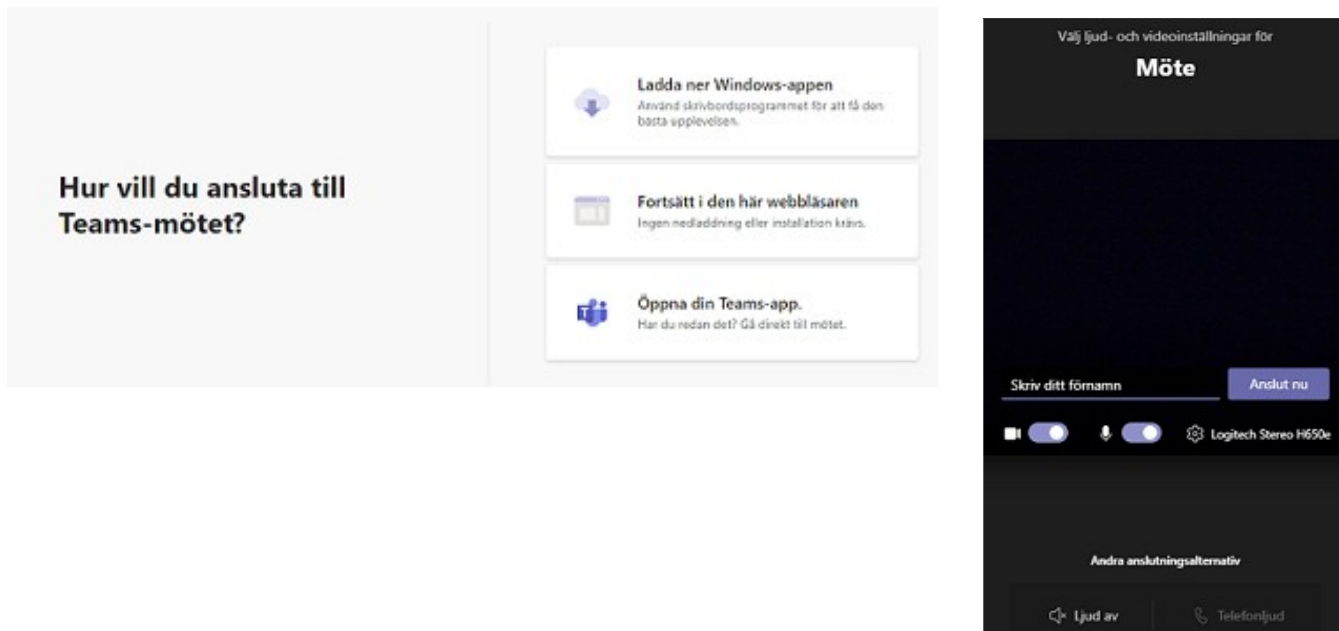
Hur vill du ansluta till Teams-mötet?

Ladda ner Windows-appen
Använd skrivbordsprogrammet för att få den bästa upplevelsen.

Fortsätt i den här webbläsaren
Ingen nedladdning eller installation krävs.

Öppna din Teams-app.
Har du redan det? Gå direkt till mötet.

Välj ljud- och videoinställningar för
Möte

Skriv ditt förnamn
Anslut nu

Logitech Stereo H650e

Andra anslutningsalternativ

Ljud av
Telefonljud